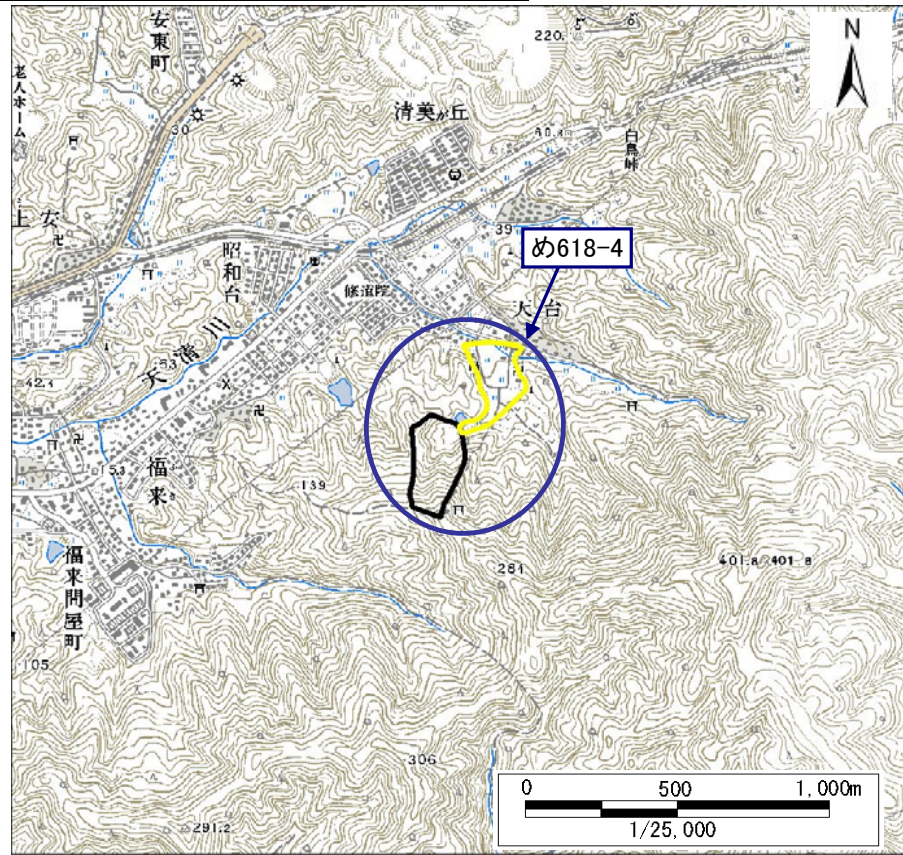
N

安東町

老人ホーム

30

220

清美が丘

50.4

白鳥峠

上安

昭和台

39

め618-4

修道院

大台

天満川

53

42.1

福来

153

139

281

401.8

401.8

福来問屋町

105

306

291.2

0

500

1,000m

1/25,000